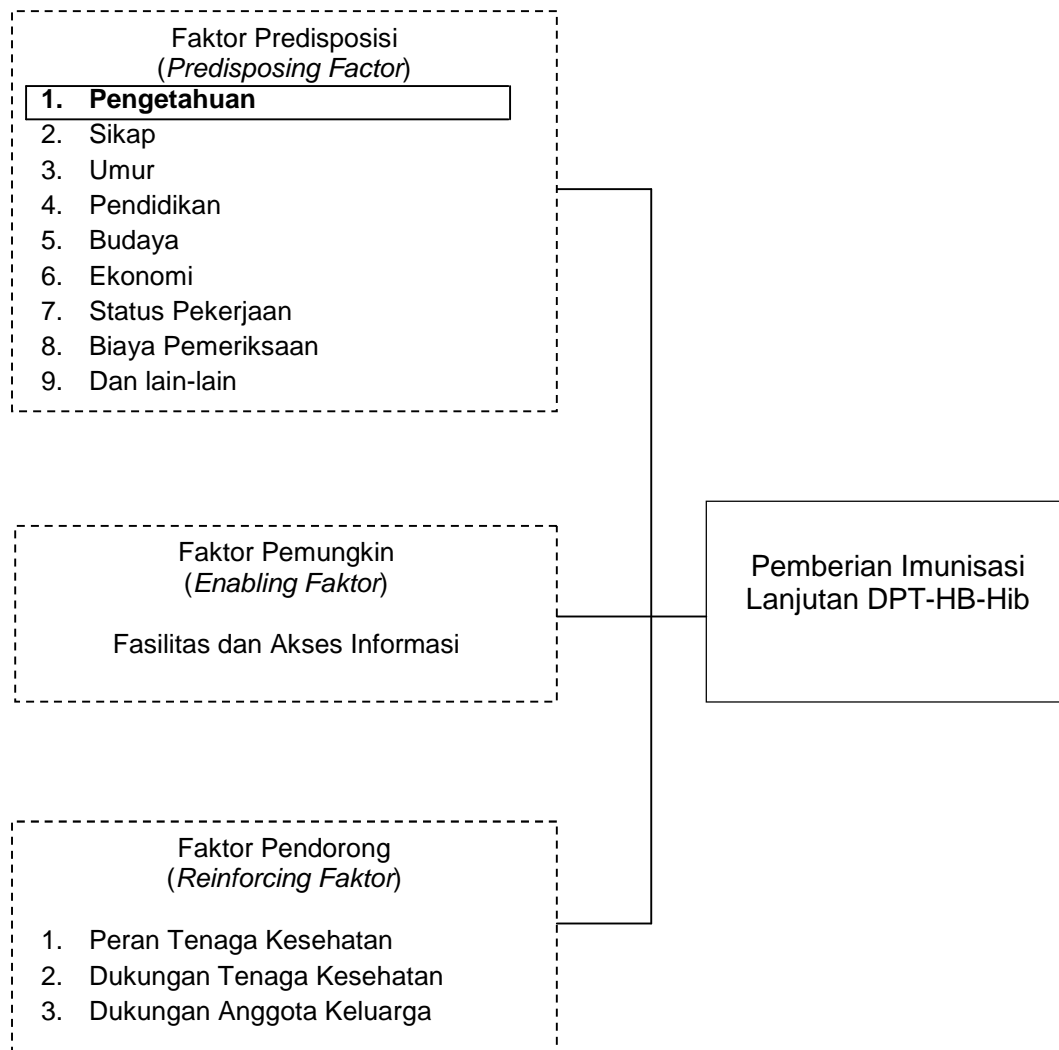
Faktor Predisposisi
(*Predisposing Factor*)

1. **Pengetahuan**
2. Sikap
3. Umur
4. Pendidikan
5. Budaya
6. Ekonomi
7. Status Pekerjaan
8. Biaya Pemeriksaan
9. Dan lain-lain

Faktor Pemungkin
(*Enabling Faktor*)

Fasilitas dan Akses Informasi

Pemberian Imunisasi Lanjutan DPT-HB-Hib

Faktor Pendorong
(*Reinforcing Faktor*)

1. Peran Tenaga Kesehatan
2. Dukungan Tenaga Kesehatan
3. Dukungan Anggota Keluarga